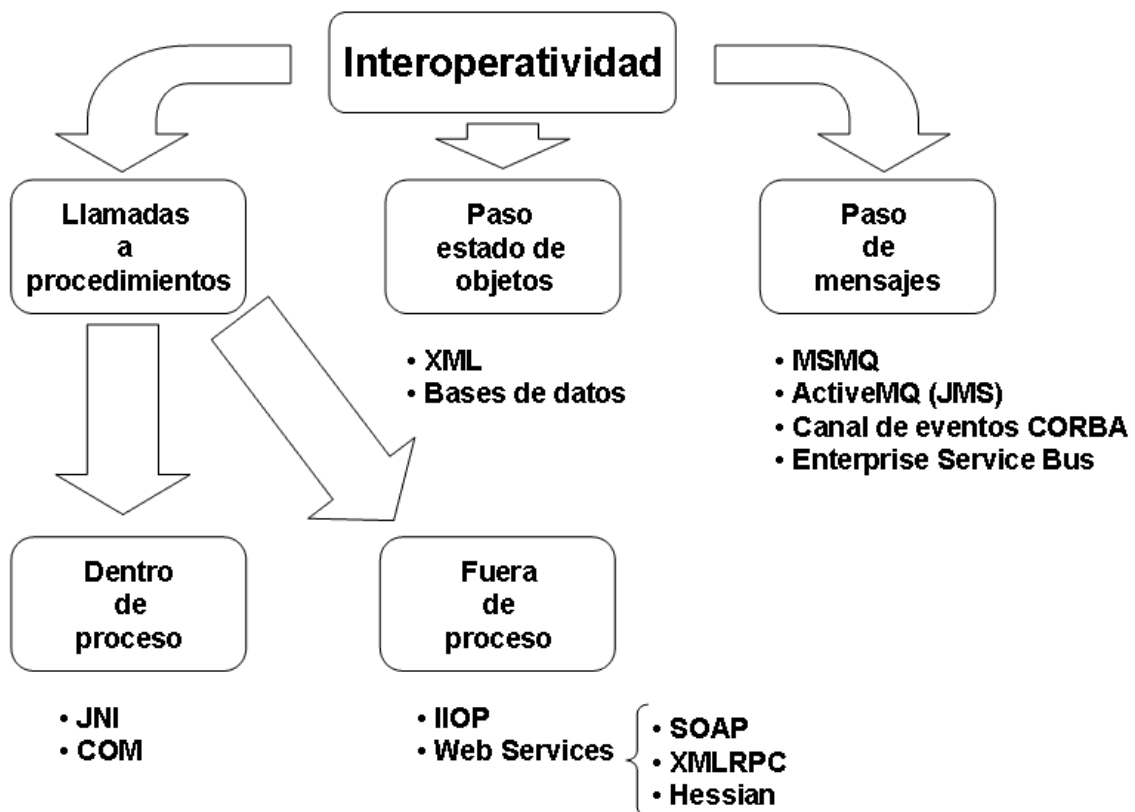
Interoperatividad

Llamadas a procedimientos

Paso estado de objetos

• XML
• Bases de datos

Paso de mensajes

• MSMQ
• ActiveMQ (JMS)
• Canal de eventos CORBA
• Enterprise Service Bus

Dentro de proceso

• JNI
• COM

Fuera de proceso

• IIOP
• Web Services

• SOAP
• XMLRPC
• Hessian